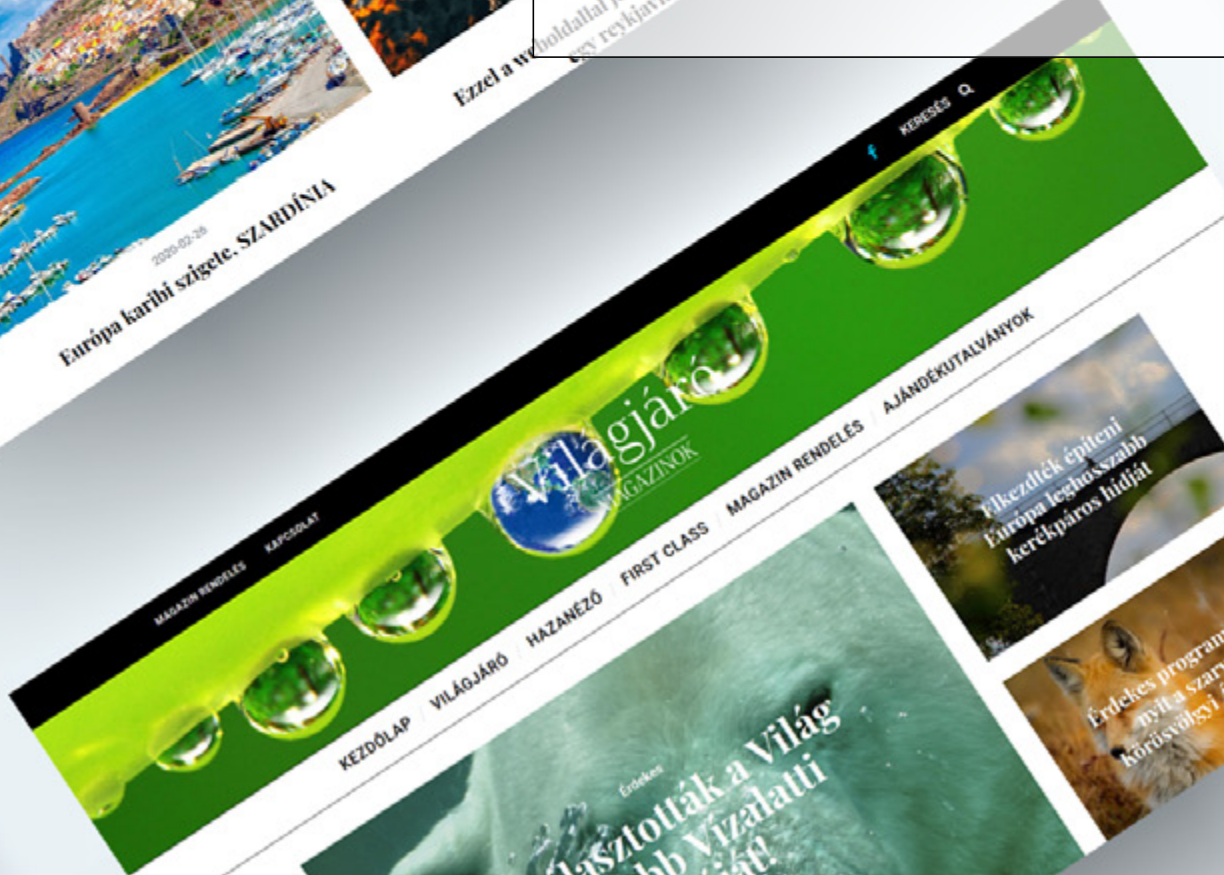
Ezzel a weboldallal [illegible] egy reykjav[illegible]

2020-02-28

Európa karibi szigete, SZARDÍNIA

KERESÉS

MAGAZIN RENDELÉS KAPCSOLAT

Világjáró MAGAZINOK

KEZDŐLAP | VILÁGJÁRÓ | HAZANÉZŐ | FIRST CLASS | MAGAZIN RENDELÉS | AJÁNDÉKUTALVÁNYOK

Érdekes

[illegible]lasztották a Világ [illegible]bb Vízalatti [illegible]át!

Elkezdték építeni Európa leghosszabb kerékpáros hídját

Érdekes program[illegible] nyit a szarv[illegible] körösvölgyi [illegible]